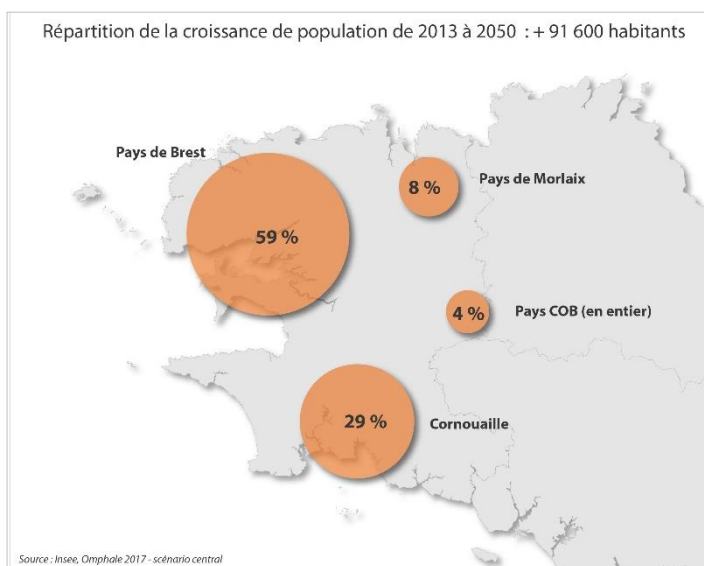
Répartition de la croissance de population de 2013 à 2050 : + 91 600 habitants

Pays de Brest

59 %

8 %

Pays de Morlaix

4 %

Pays COB (en entier)

29 %

Cornouaille

Source : Insee, Omphale 2017 - scénario central